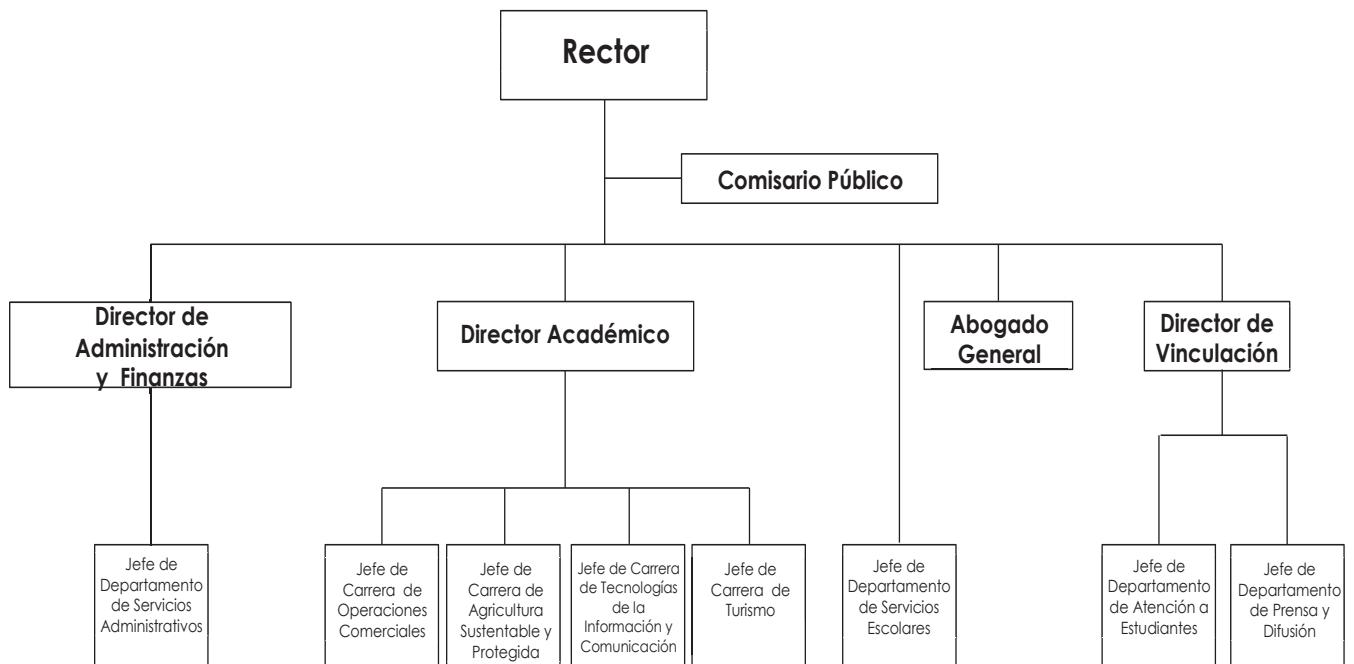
Rector

Comisario Público

Director de Administración y Finanzas

Director Académico

Abogado General

Director de Vinculación

Jefe de Departamento de Servicios Administrativos

Jefe de Carrera de Operaciones Comerciales

Jefe de Carrera de Agricultura Sustentable y Protegida

Jefe de Carrera de Tecnologías de la Información y Comunicación

Jefe de Carrera de Turismo

Jefe de Departamento de Servicios Escolares

Jefe de Departamento de Atención a Estudiantes

Jefe de Departamento de Prensa y Difusión